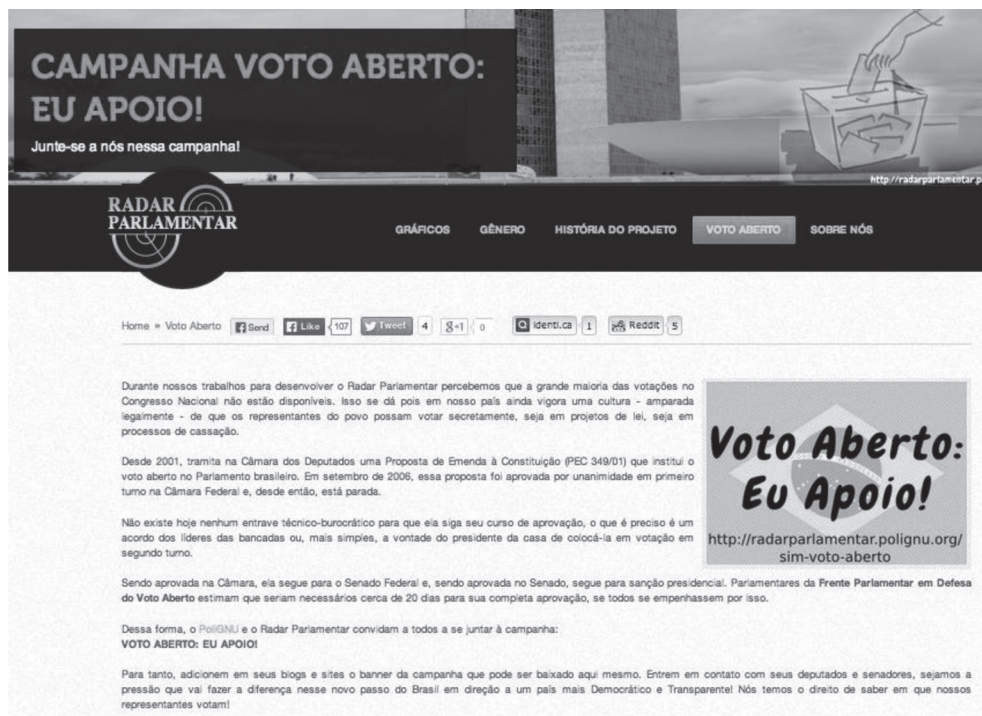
CAMPANHA VOTO ABERTO: EU APOIO!

Junte-se a nós nessa campanha!

http://radarparlamentar.p

RADAR PARLAMENTAR

GRÁFICOS GÊNERO HISTÓRIA DO PROJETO VOTO ABERTO SOBRE NÓS

Home » Voto Aberto Send Like 107 Tweet 4 8+1 0 identi.ca 1 Reddit 5

Durante nossos trabalhos para desenvolver o Radar Parlamentar percebemos que a grande maioria das votações no Congresso Nacional não estão disponíveis. Isso se dá pois em nosso país ainda vigora uma cultura - amparada legalmente - de que os representantes do povo possam votar secretamente, seja em projetos de lei, seja em processos de cassação.

Voto Aberto: Eu Apoio!

http://radarparlamentar.polignu.org/sim-voto-aberto

Desde 2001, tramita na Câmara dos Deputados uma Proposta de Emenda à Constituição (PEC 349/01) que institui o voto aberto no Parlamento brasileiro. Em setembro de 2006, essa proposta foi aprovada por unanimidade em primeiro turno na Câmara Federal e, desde então, está parada.

Não existe hoje nenhum entrave técnico-burocrático para que ela siga seu curso de aprovação, o que é preciso é um acordo dos líderes das bancadas ou, mais simples, a vontade do presidente da casa de colocá-la em votação em segundo turno.

Sendo aprovada na Câmara, ela segue para o Senado Federal e, sendo aprovada no Senado, segue para sanção presidencial. Parlamentares da Frente Parlamentar em Defesa do Voto Aberto estimam que seriam necessários cerca de 20 dias para sua completa aprovação, se todos se empenhassem por isso.

Dessa forma, o PoliGNU e o Radar Parlamentar convidam a todos a se juntar à campanha:
VOTO ABERTO: EU APOIO!

Para tanto, adicionem em seus blogs e sites o banner da campanha que pode ser baixado aqui mesmo. Entrem em contato com seus deputados e senadores, sejamos a pressão que vai fazer a diferença nesse novo passo do Brasil em direção a um país mais Democrático e Transparente! Nós temos o direito de saber em que nossos representantes votam!